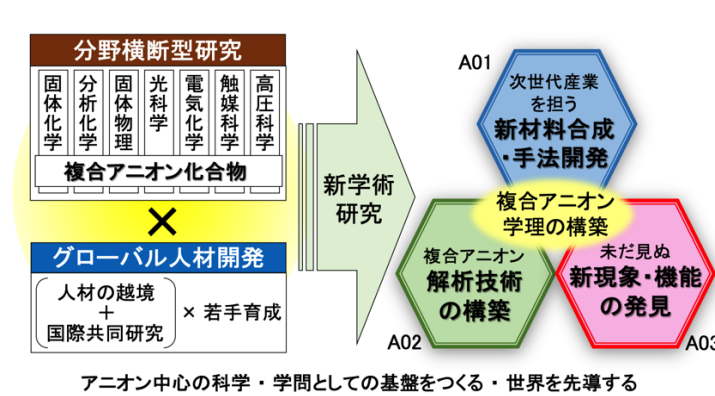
分野横断型研究

固体化学

分析化学

固体物理

光科学

電気化学

触媒科学

高圧科学

複合アニオン化合物

×

グローバル人材開発

人材の越境
＋
国際共同研究

× 若手育成

新学術研究

A01

次世代産業を担う
新材料合成・手法開発

複合アニオン学理の構築

複合アニオン
解析技術の構築

未だ見ぬ
新現象・機能の発見

A02

A03

アニオン中心の科学・学問としての基盤をつくる・世界を先導する